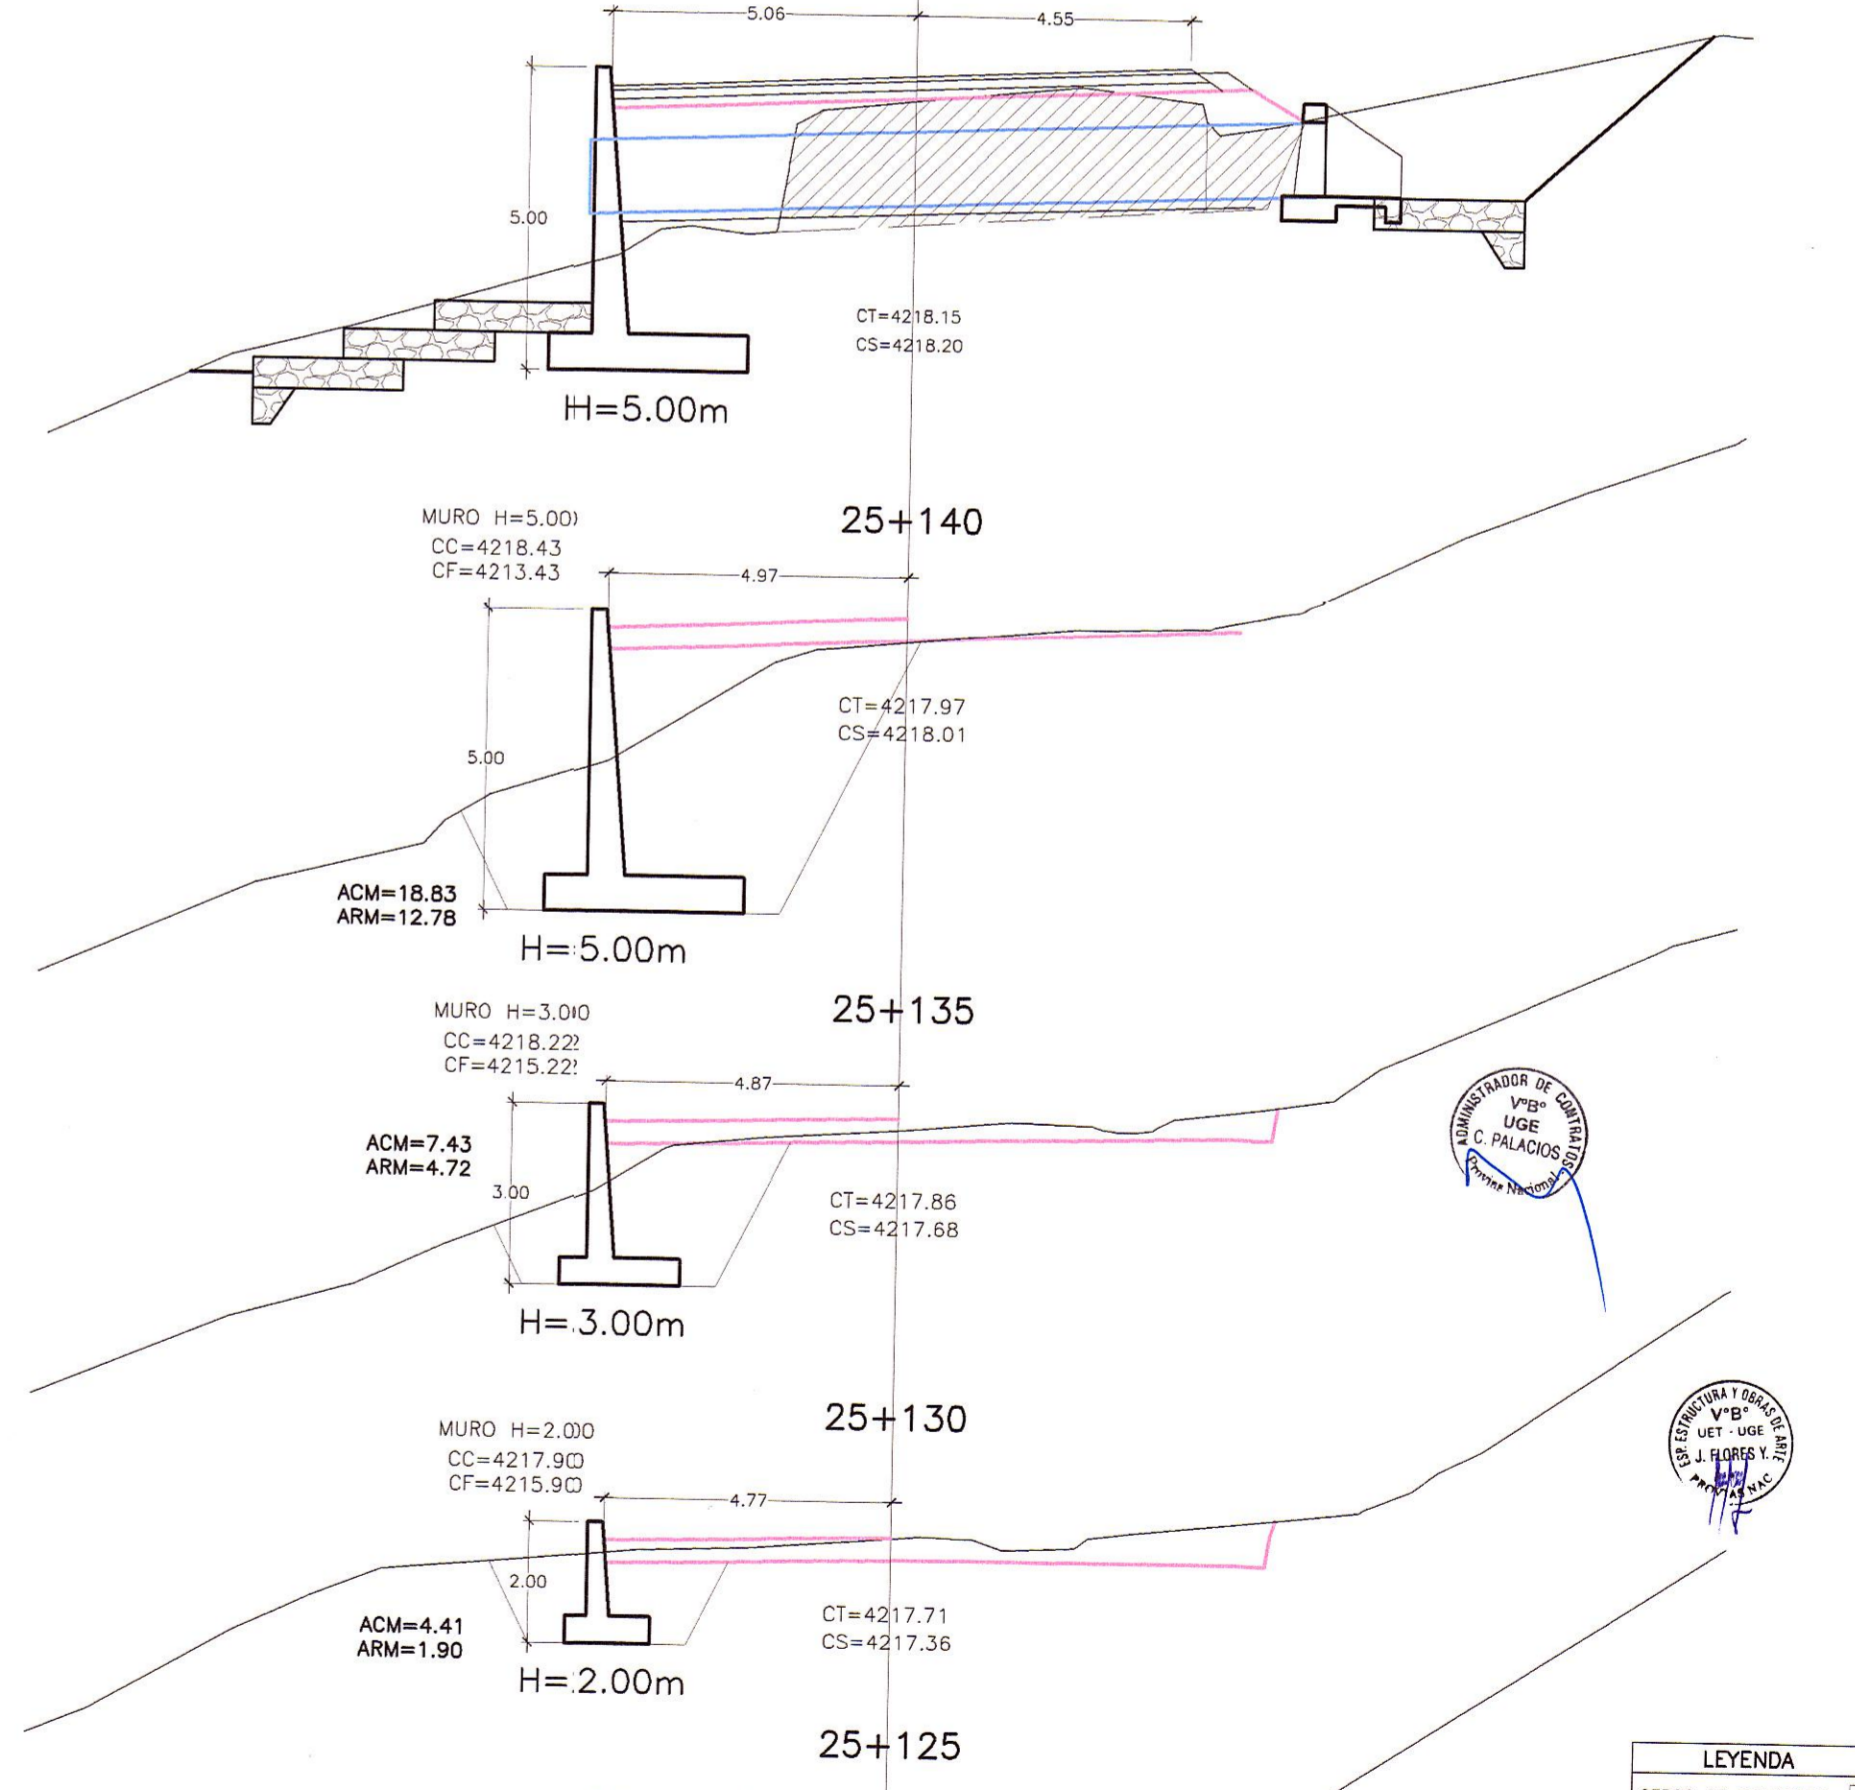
5.06
4.55
5.00
CT=4218.15
CS=4218.20
H=5.00m

25+140
MURO H=5.00)
CC=4218.43
CF=4213.43
4.97
5.00
CT=4217.97
CS=4218.01
ACM=18.83
ARM=12.78
H=5.00m

25+135
MURO H=3.0(0
CC=4218.2?
CF=4215.2?
4.87
ACM=7.43
ARM=4.72
3.00
CT=4217.86
CS=4217.68
H=3.00m

ADMINISTRADOR DE CONTRATOS
V°B°
UGE
C. PALACIOS
Provias Nacional

25+130
MURO H=2.0(0
CC=4217.9(0
CF=4215.9(0
4.77
2.00
ACM=4.41
ARM=1.90
CT=4217.71
CS=4217.36
H=2.00m

ESP. ESTRUCTURA Y OBRAS DE ARTE
V°B°
UET - UGE
J. FLORES Y.
PROVIAS NAC

25+125
LEYENDA